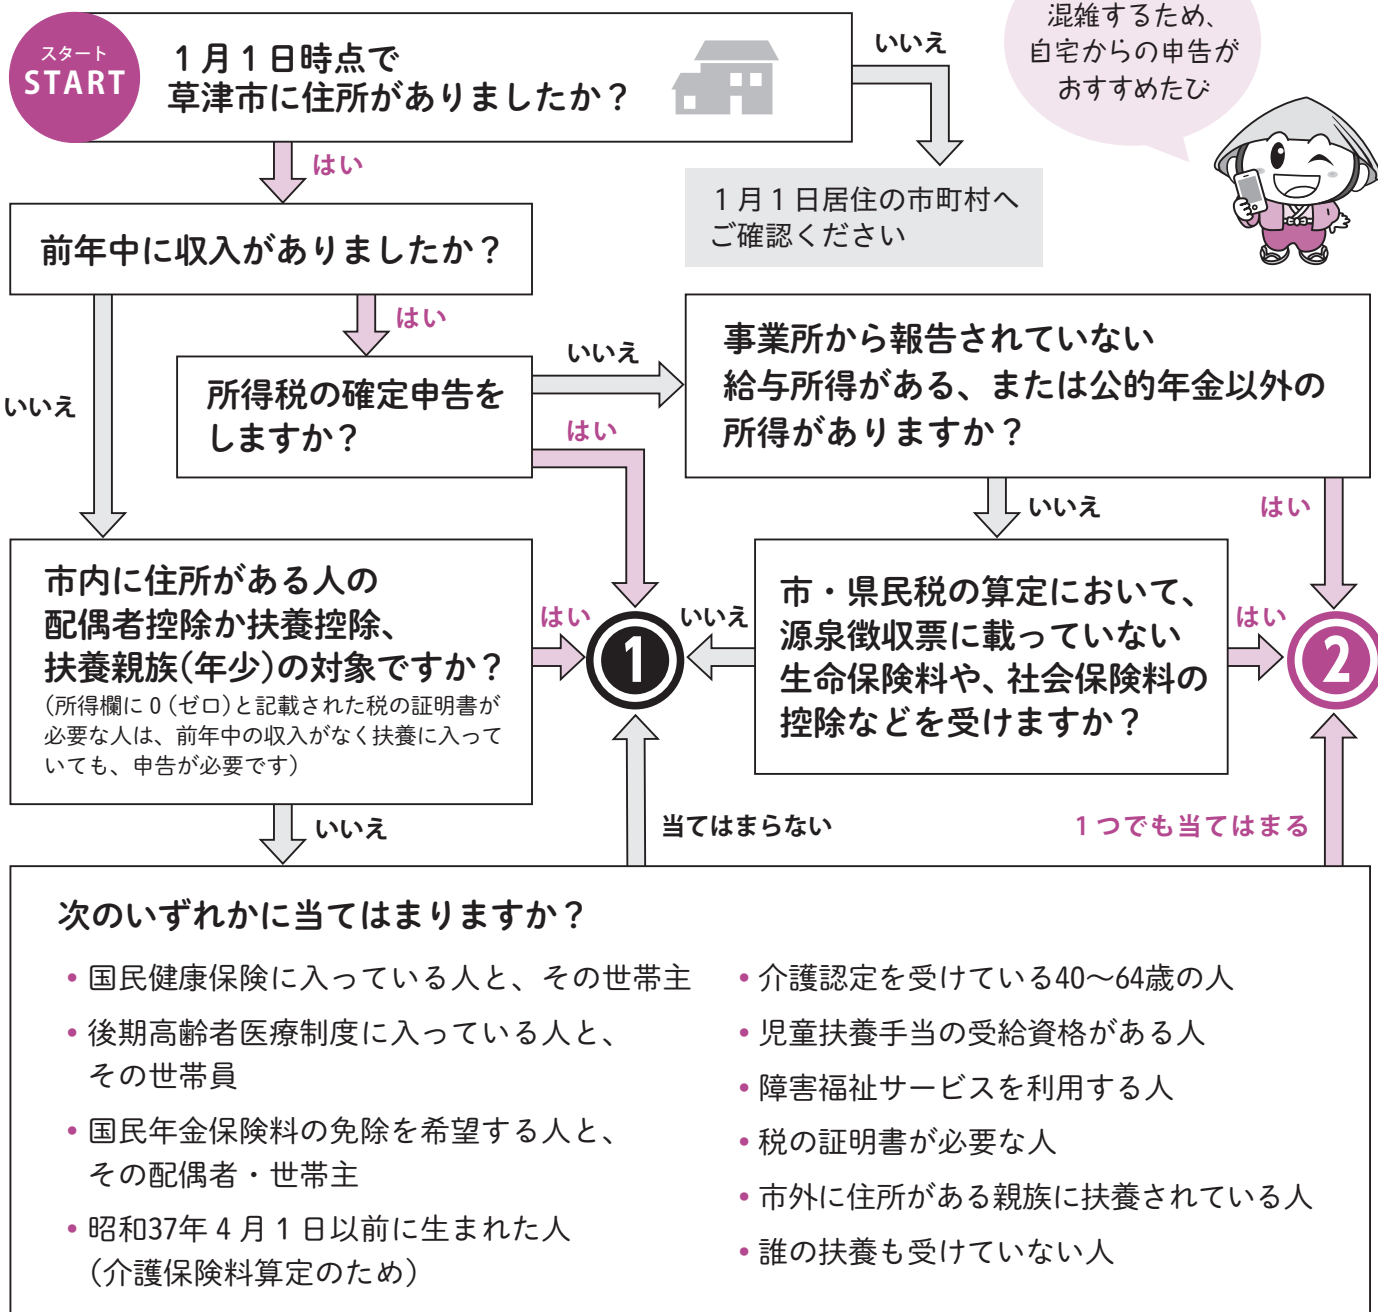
スタート
START

1月1日時点で草津市に住所がありましたか？

いいえ

混雑するため、自宅からの申告がおすすめたび

1月1日居住の市町村へご確認ください

はい

前年中に収入がありましたか？

はい

いいえ

所得税の確定申告をしますか？

いいえ

事業所から報告されていない給与所得がある、または公的年金以外の所得がありますか？

はい

いいえ

はい

市内に住所がある人の配偶者控除か扶養控除、扶養親族(年少)の対象ですか？
(所得欄に0(ゼロ)と記載された税の証明書が必要な人は、前年中の収入がなく扶養に入っていても、申告が必要です)

はい

1

いいえ

市・県民税の算定において、源泉徴収票に載っていない生命保険料や、社会保険料の控除などを受けますか？

はい

2

いいえ

当てはまらない

1つでも当てはまる

次のいずれかに当てはまりますか？

• 国民健康保険に入っている人と、その世帯主
• 後期高齢者医療制度に入っている人と、その世帯員
• 国民年金保険料の免除を希望する人と、その配偶者・世帯主
• 昭和37年4月1日以前に生まれた人(介護保険料算定のため)

• 介護認定を受けている40～64歳の人
• 児童扶養手当の受給資格がある人
• 障害福祉サービスを利用する人
• 税の証明書が必要な人
• 市外に住所がある親族に扶養されている人
• 誰の扶養も受けていない人